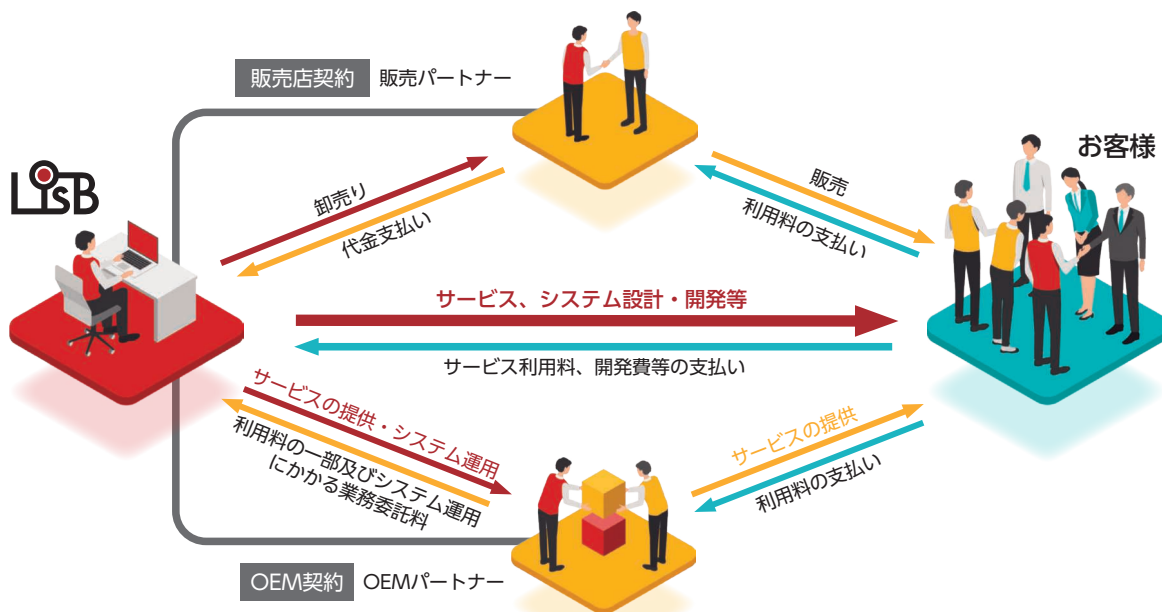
販売店契約 販売パートナー

LisB

お客様

卸売り

代金支払い

販売

利用料の支払い

サービス、システム設計・開発等

サービス利用料、開発費等の支払い

サービスの提供・システム運用

利用料の一部及びシステム運用にかかる業務委託料

サービスの提供

利用料の支払い

OEM契約 OEMパートナー